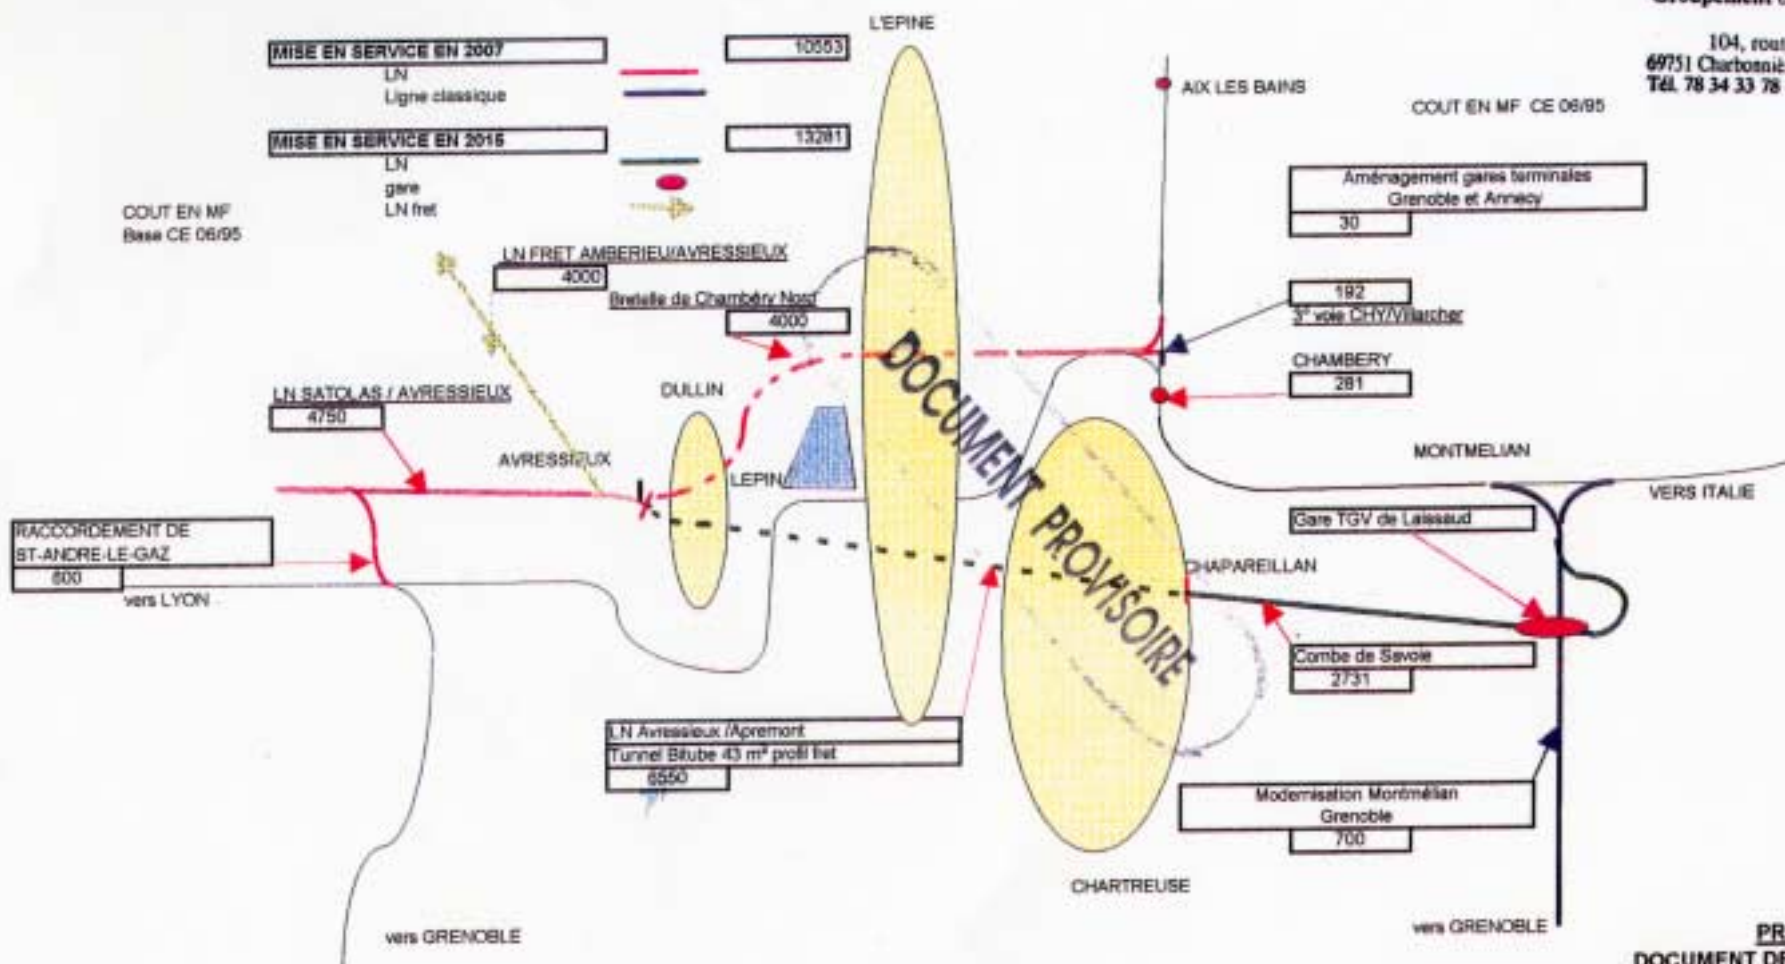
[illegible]

104, rout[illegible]
69751 Charbonniè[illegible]
Tél. 78 34 33 78

L'EPINE

MISE EN SERVICE EN 2007
LN
Ligne classique
10553

MISE EN SERVICE EN 2015
LN
gare
LN fret
13281

COUT EN MF
Base CE 06/95

AIX LES BAINS

COUT EN MF CE 06/95

Aménagement gares terminales
Grenoble et Annecy
30

LN FRET AMBERIEU/AVRESSIEUX
4000

Bretelle de Chambéry Nord
4000

192
3° voie CHY/Villarcher

CHAMBERY
281

DOCUMENT PROVISOIRE

LN SATOLAS / AVRESSIEUX
4750

DULLIN

AVRESSIEUX

LEPIN

MONTMELIAN

VERS ITALIE

RACCORDEMENT DE
ST-ANDRE-LE-GAZ
600

vers LYON

Gare TGV de Laissaud

CHAPAREILLAN

Combe de Savoie
2731

LN Avressieux /Apremont
Tunnel Bitube 43 m² profil fiet
6550

Modernisation Montmélian
Grenoble
700

CHARTREUSE

vers GRENOBLE

vers GRENOBLE

PR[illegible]
DOCUMENT D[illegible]